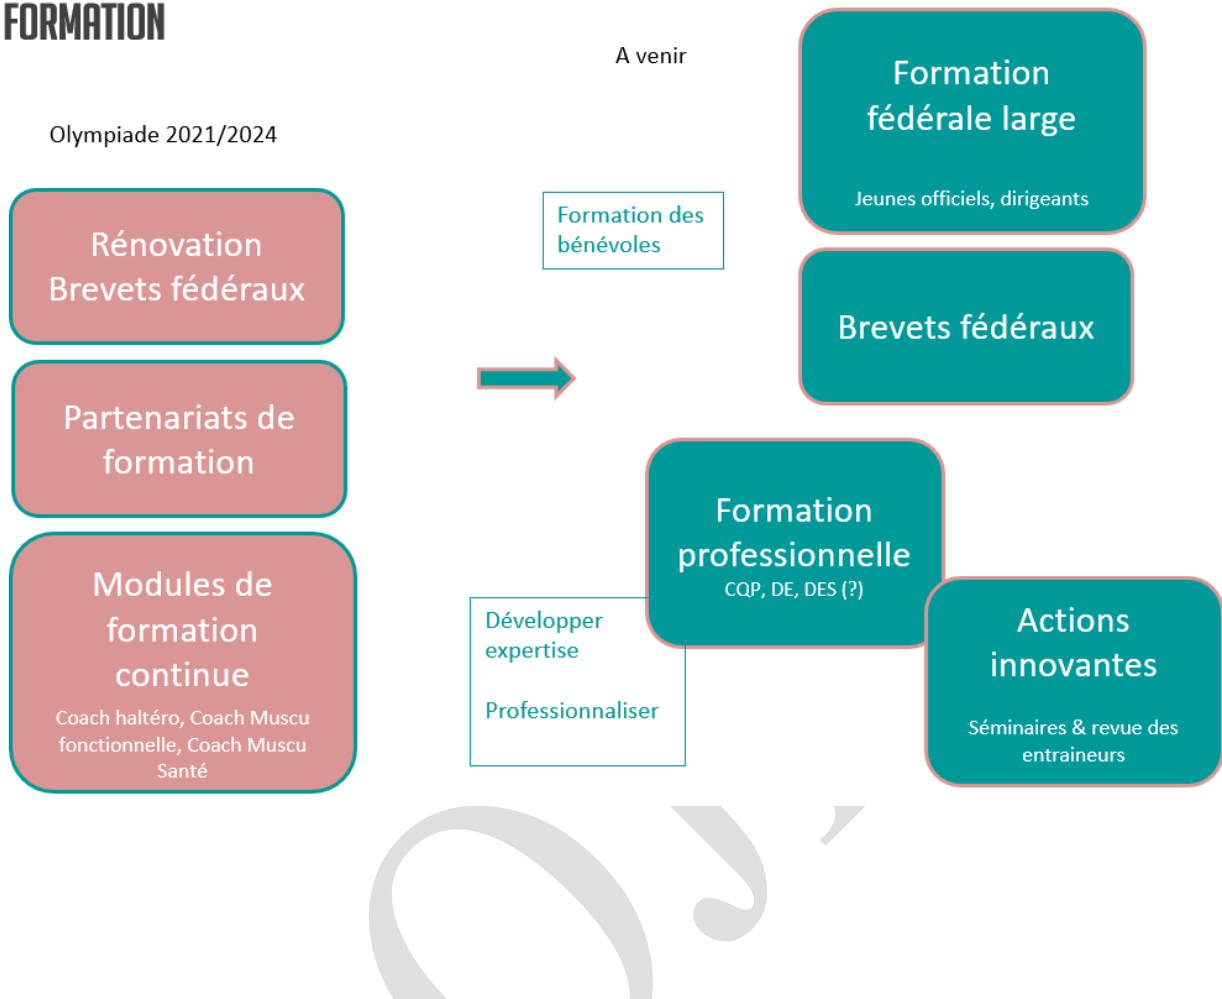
FORMATION

Olympiade 2021/2024

Rénovation Brevets fédéraux

Partenariats de formation

Modules de formation continue

Coach haltéro, Coach Muscu fonctionnelle, Coach Muscu Santé

A venir

Formation des bénévoles

Formation fédérale large

Jeunes officiels, dirigeants

Brevets fédéraux

Formation professionnelle

CQP, DE, DES (?)

Développer expertise

Professionnaliser

Actions innovantes

Séminaires & revue des entraineurs